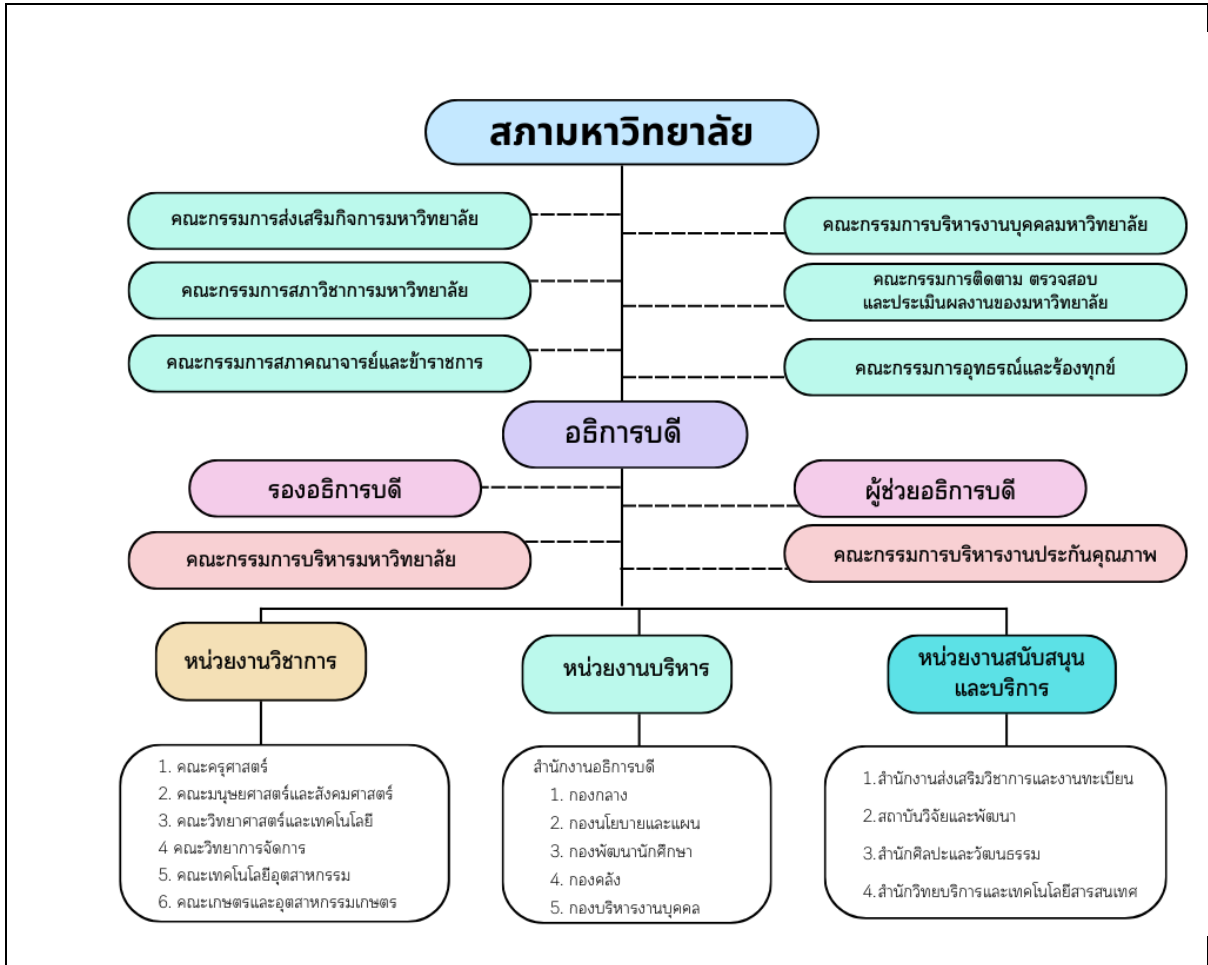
สภามหาวิทยาลัย

คณะกรรมการส่งเสริมกิจการมหาวิทยาลัย

คณะกรรมการสภาวิชาการมหาวิทยาลัย

คณะกรรมการสภาคณาจารย์และข้าราชการ

คณะกรรมการบริหารงานบุคคลมหาวิทยาลัย

คณะกรรมการติดตาม ตรวจสอบ และประเมินผลงานของมหาวิทยาลัย

คณะกรรมการอุทธรณ์และร้องทุกข์

อธิการบดี

รองอธิการบดี

คณะกรรมการบริหารมหาวิทยาลัย

ผู้ช่วยอธิการบดี

คณะกรรมการบริหารงานประกันคุณภาพ

หน่วยงานวิชาการ

1. คณะครุศาสตร์
2. คณะมนุษยศาสตร์และสังคมศาสตร์
3. คณะวิทยาศาสตร์และเทคโนโลยี
4 คณะวิทยาการจัดการ
5. คณะเทคโนโลยีอุตสาหกรรม
6. คณะเกษตรและอุตสาหกรรมเกษตร

หน่วยงานบริหาร

สำนักงานอธิการบดี
1. กองกลาง
2. กองนโยบายและแผน
3. กองพัฒนานักศึกษา
4. กองคลัง
5. กองบริหารงานบุคคล

หน่วยงานสนับสนุน และบริการ

1.สำนักงานส่งเสริมวิชาการและงานทะเบียน
2.สถาบันวิจัยและพัฒนา
3.สำนักศิลปะและวัฒนธรรม
4.สำนักวิทยบริการและเทคโนโลยีสารสนเทศ